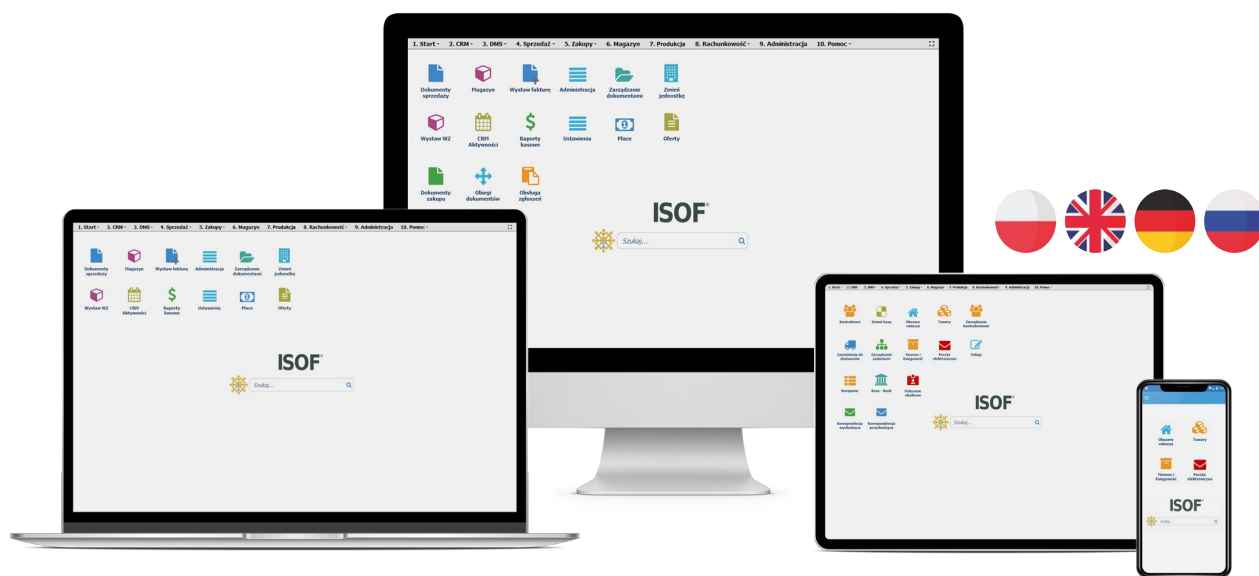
1. Start 2. CRM 3. DMS 4. Sprzedaż 5. Zakupy 6. Magazyn 7. Produkcja 8. Rachunkowość 9. Administracja 10. Pomoc

Dokumenty sprzedaży
Magazyn
Wystaw fakturę
Administracja
Zarządzanie dokumentami
Zmień jednostkę
Wystaw WZ
CRM Aktywności
Raporty kasowe
Ustawienia
Płace
Oferty
Dokumenty zakupu
Obiegi dokumentów
Obsługa zgłoszeń

ISOF
Szukaj...

1. Start 2. CRM 3. DMS 4. Sprzedaż 5. Zakupy 6. Magazyn 7. Produkcja 8. Rachunkowość 9. Administracja 10. Pomoc

Dokumenty sprzedaży
Magazyn
Wystaw fakturę
Administracja
Zarządzanie dokumentami
Zmień jednostkę
Wystaw WZ
CRM Aktywności
Raporty kasowe
Ustawienia
Płace
Oferty

ISOF
Szukaj...

Kontrahenci
Zmień bazę
Obszary robocze
Towary
Zarządzanie kontrahentami
Zamówienia do dostawców
Zarządzanie zadaniami
Finanse i Księgowość
Poczta elektroniczna
Usługi
Komputer
Kasa - Bank
Pakowanie okolicowe
Korespondencja wychodząca
Korespondencja przychodząca

ISOF
Szukaj...

Obszary robocze
Towary
Finanse i Księgowość
Poczta elektroniczna

ISOF
Szukaj...